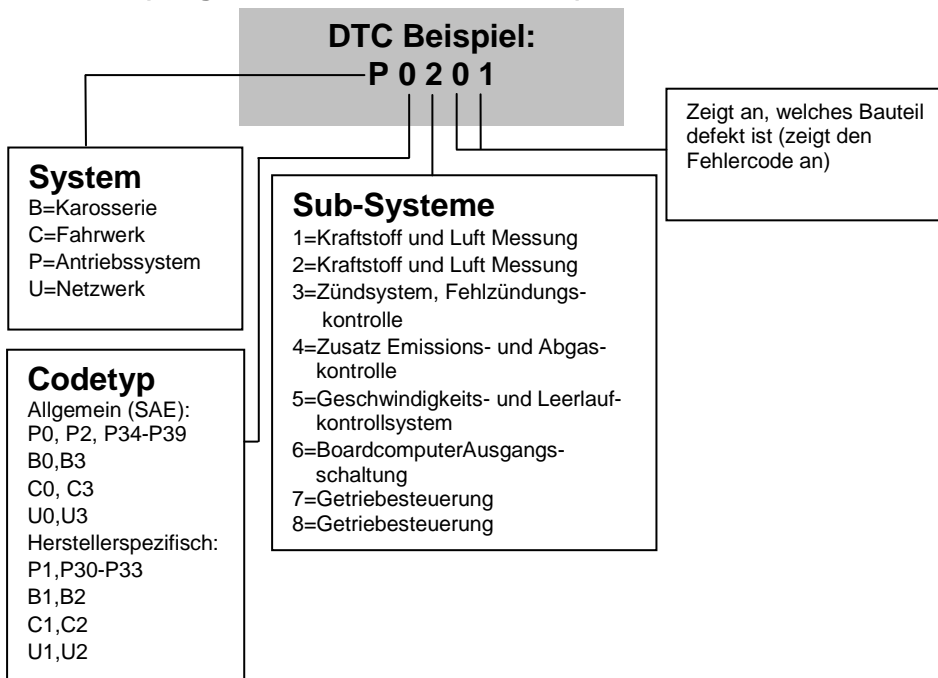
DTC Beispiel:
P 0 2 0 1

Zeigt an, welches Bauteil defekt ist (zeigt den Fehlercode an)

System
B=Karosserie
C=Fahrwerk
P=Antriebssystem
U=Netzwerk

Sub-Systeme
1=Kraftstoff und Luft Messung
2=Kraftstoff und Luft Messung
3=Zündsystem, Fehlzündungskontrolle
4=Zusatz Emissions- und Abgaskontrolle
5=Geschwindigkeits- und Leerlaufkontrollsystem
6=BoardcomputerAusgangsschaltung
7=Getriebesteuerung
8=Getriebesteuerung

Codetyp
Allgemein (SAE):
P0, P2, P34-P39
B0,B3
C0, C3
U0,U3
Herstellerspezifisch:
P1,P30-P33
B1,B2
C1,C2
U1,U2